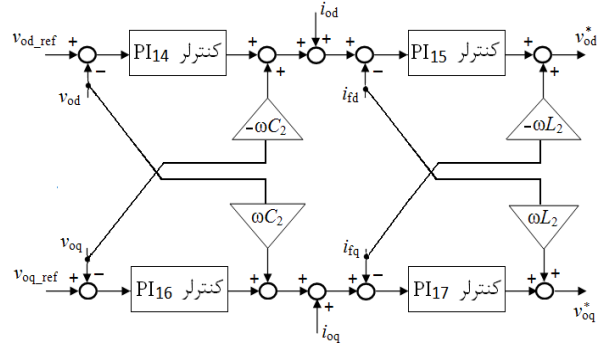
$v_{od\_ref}$ + − PI14 کنترلر + + $i_{od}$ + + + − PI15 کنترلر + + $v_{od}^*$

$v_{od}$

$-\omega C_2$

$i_{fd}$

$-\omega L_2$

$\omega C_2$

$\omega L_2$

$v_{oq}$

$i_{fq}$

$v_{oq\_ref}$ + − PI16 کنترلر + + + + + − PI17 کنترلر + + $v_{oq}^*$

$i_{oq}$